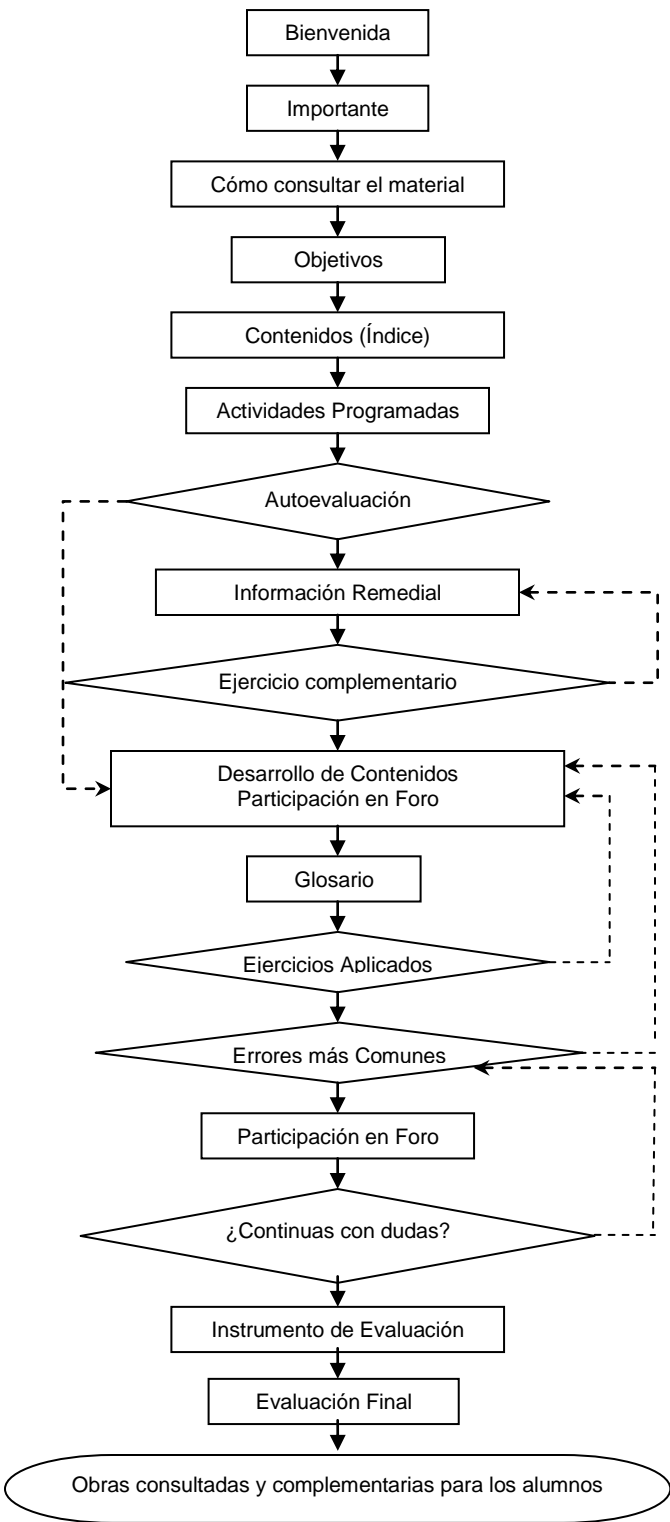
Bienvenida

Importante

Cómo consultar el material

Objetivos

Contenidos (Índice)

Actividades Programadas

Autoevaluación

Información Remedial

Ejercicio complementario

Desarrollo de Contenidos
Participación en Foro

Glosario

Ejercicios Aplicados

Errores más Comunes

Participación en Foro

¿Continuas con dudas?

Instrumento de Evaluación

Evaluación Final

Obras consultadas y complementarias para los alumnos